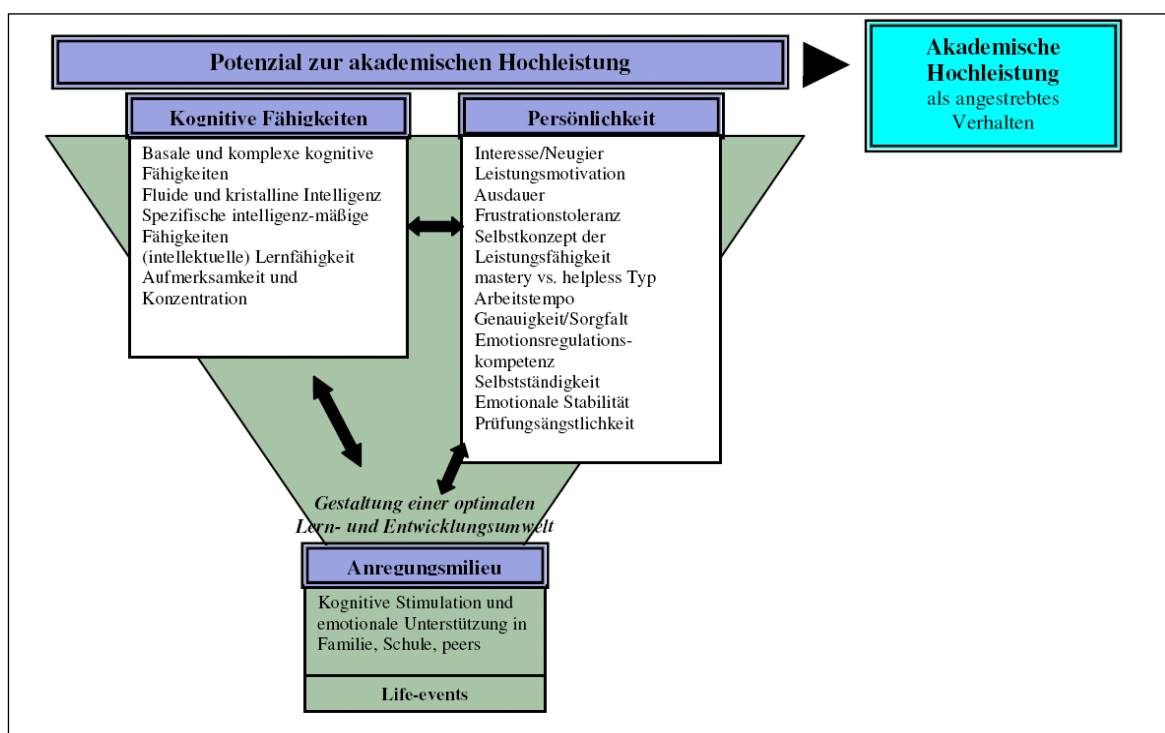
Potenzial zur akademischen Hochleistung

Akademische Hochleistung als angestrebtes Verhalten

Kognitive Fähigkeiten

Basale und komplexe kognitive Fähigkeiten
Fluide und kristalline Intelligenz
Spezifische intelligenz-mäßige Fähigkeiten
(intellektuelle) Lernfähigkeit
Aufmerksamkeit und Konzentration

Persönlichkeit

Interesse/Neugier
Leistungsmotivation
Ausdauer
Frustrationstoleranz
Selbstkonzept der Leistungsfähigkeit
mastery vs. helpless Typ
Arbeitstempo
Genauigkeit/Sorgfalt
Emotionsregulationskompetenz
Selbstständigkeit
Emotionale Stabilität
Prüfungsängstlichkeit

Gestaltung einer optimalen Lern- und Entwicklungsumwelt

Anregungsmilieu

Kognitive Stimulation und emotionale Unterstützung in Familie, Schule, peers

Life-events